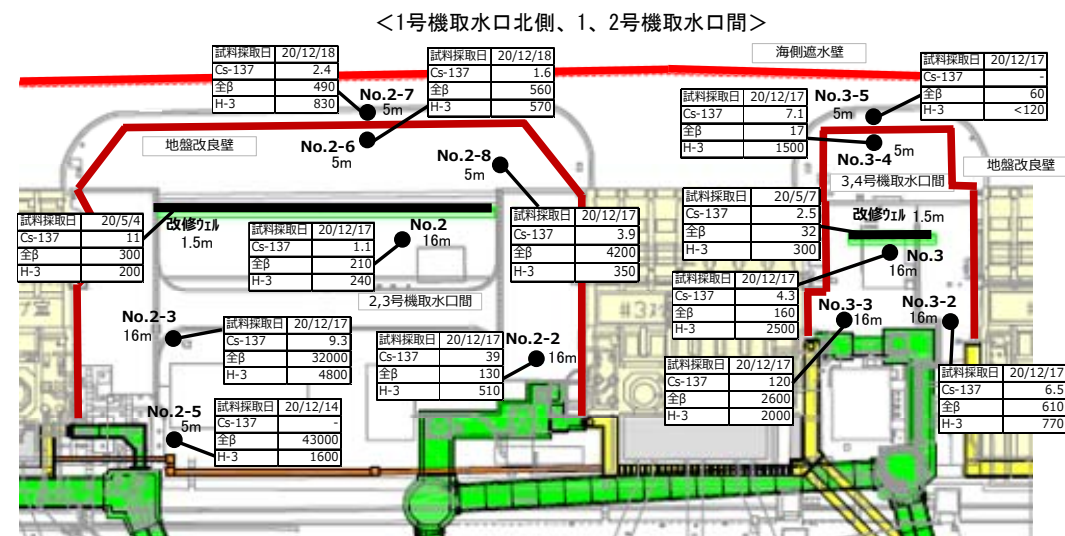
＜1号機取水口北側、1、2号機取水口間＞

海側遮水壁

| 試料採取日 | 20/12/18 |
|---|---|
| Cs-137 | 2.4 |
| 全β | 490 |
| H-3 | 830 |

No.2-7
5m

| 試料採取日 | 20/12/18 |
|---|---|
| Cs-137 | 1.6 |
| 全β | 560 |
| H-3 | 570 |

| 試料採取日 | 20/12/17 |
|---|---|
| Cs-137 | - |
| 全β | 60 |
| H-3 | <120 |

No.3-5
5m

| 試料採取日 | 20/12/17 |
|---|---|
| Cs-137 | 7.1 |
| 全β | 17 |
| H-3 | 1500 |

地盤改良壁

No.2-6
5m

No.2-8
5m

No.3-4
5m

地盤改良壁

3,4号機取水口間

| 試料採取日 | 20/5/7 |
|---|---|
| Cs-137 | 2.5 |
| 全β | 32 |
| H-3 | 300 |

| 試料採取日 | 20/5/4 |
|---|---|
| Cs-137 | 11 |
| 全β | 300 |
| H-3 | 200 |

改修ウェル
1.5m

| 試料採取日 | 20/12/17 |
|---|---|
| Cs-137 | 1.1 |
| 全β | 210 |
| H-3 | 240 |

No.2
16m

| 試料採取日 | 20/12/17 |
|---|---|
| Cs-137 | 3.9 |
| 全β | 4200 |
| H-3 | 350 |

改修ウェル 1.5m

No.3
16m

2,3号機取水口間

| 試料採取日 | 20/12/17 |
|---|---|
| Cs-137 | 4.3 |
| 全β | 160 |
| H-3 | 2500 |

No.2-3
16m

| 試料採取日 | 20/12/17 |
|---|---|
| Cs-137 | 9.3 |
| 全β | 32000 |
| H-3 | 4800 |

No.3-3
16m

No.3-2
16m

| 試料採取日 | 20/12/17 |
|---|---|
| Cs-137 | 39 |
| 全β | 130 |
| H-3 | 510 |

No.2-2
16m

| 試料採取日 | 20/12/17 |
|---|---|
| Cs-137 | 120 |
| 全β | 2600 |
| H-3 | 2000 |

| 試料採取日 | 20/12/17 |
|---|---|
| Cs-137 | 6.5 |
| 全β | 610 |
| H-3 | 770 |

No.2-5
5m

| 試料採取日 | 20/12/14 |
|---|---|
| Cs-137 | - |
| 全β | 43000 |
| H-3 | 1600 |